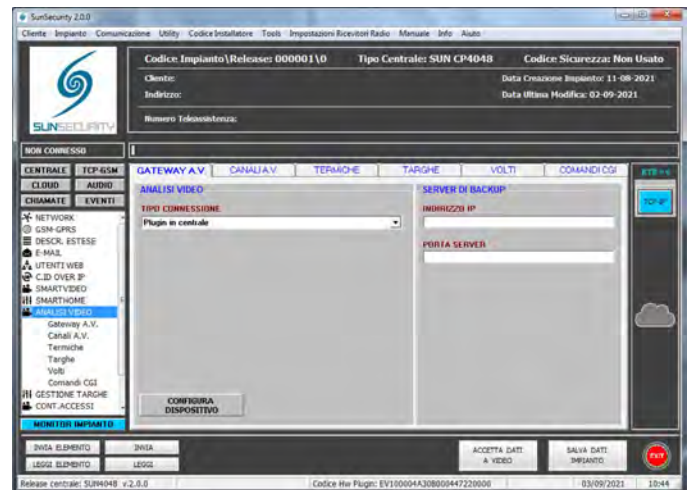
SunSecurity 2.0.0

Cliente Impianto Comunicazione Utility Codice Installatore Tools Impostazioni Ricevitori Radio Manuale Info Aiuto

SUNSECURITY

Codice Impianto\Release: 000001\0
Tipo Centrale: SUN CP4048
Codice Sicurezza: Non Usato

Cliente:
Indirizzo:
Data Creazione Impianto: 11-08-2021
Data Ultima Modifica: 02-09-2021

Numero Teleassistenza:

NON CONNESSO

CENTRALE
TCP-GSM
CLOUD
AUDIO
CHIAMATE
EVENTI

NETWORK
GSM-GPRS
DESCR. ESTESE
E-MAIL
UTENTI WEB
C.ID OVER IP
SMARTVIDEO
SMARTHOME
ANALISI VIDEO
Gateway A.V.
Canali A.V.
Termiche
Targhe
Volti
Comandi CGI
GESTIONE TARGHE
CONT.ACCESSI

MONITOR IMPIANTO

GATEWAY A.V.
CANALI A.V.
TERMICHE
TARGHE
VOLTI
COMANDI CGI

ANALISI VIDEO
TIPO CONNESSIONE
Plugin in centrale

CONFIGURA DISPOSITIVO

SERVER DI BACKUP
INDIRIZZO IP
PORTA SERVER

KTB
TCP-IP

INVIA ELEMENTO
INVIA
LEGGI ELEMENTO
LEGGI

ACCETTA DATI A VIDEO
SALVA DATI IMPIANTO
EXIT

Release centrale: SUN4048 v.2.0.0
Codice Hw Plugin: EV100004A308000447220000
03/09/2021
10:44